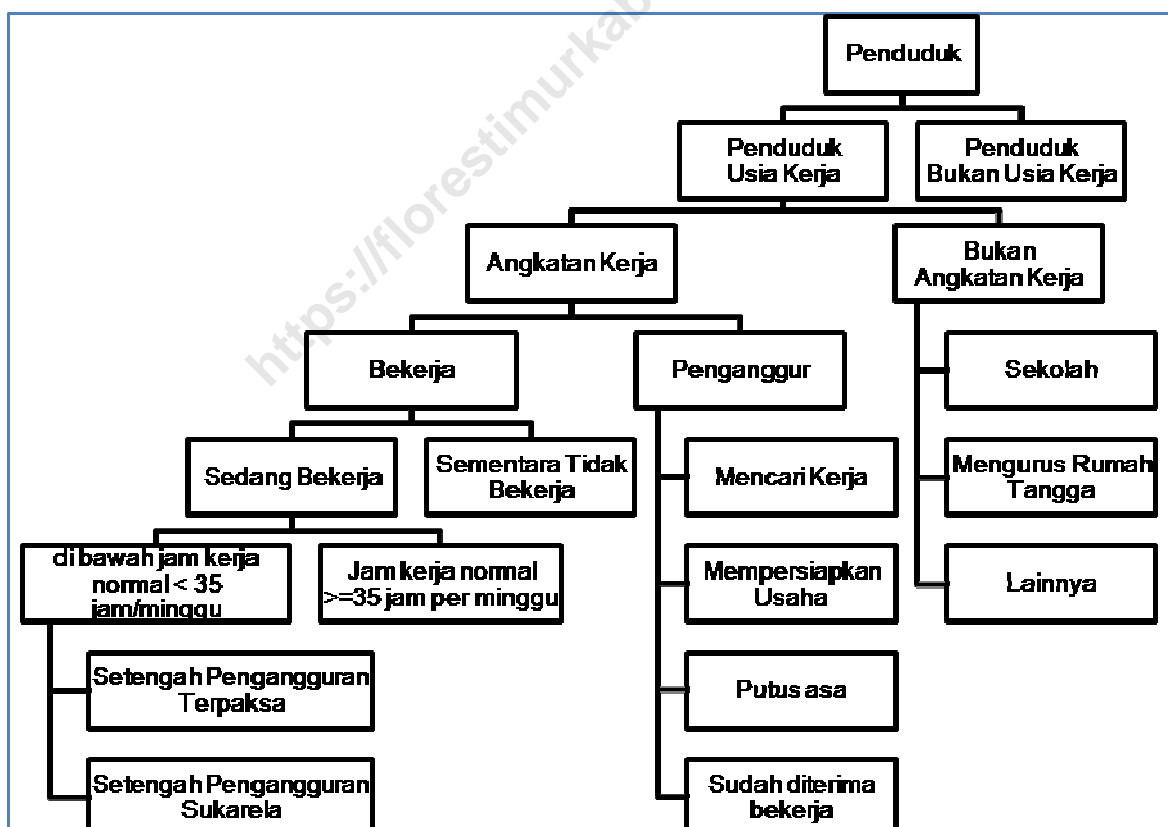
https://florestimurkab

Penduduk

Penduduk Usia Kerja

Penduduk Bukan Usia Kerja

Angkatan Kerja

Bukan Angkatan Kerja

Bekerja

Penganggur

Sekolah

Sedang Bekerja

Sementara Tidak Bekerja

Mencari Kerja

Mengurus Rumah Tangga

di bawah jam kerja normal < 35 jam/minggu

Jam kerja normal >=35 jam per minggu

Mempersiapkan Usaha

Lainnya

Setengah Pengangguran Terpaksa

Putus asa

Setengah Pengangguran Sukarela

Sudah diterima bekerja